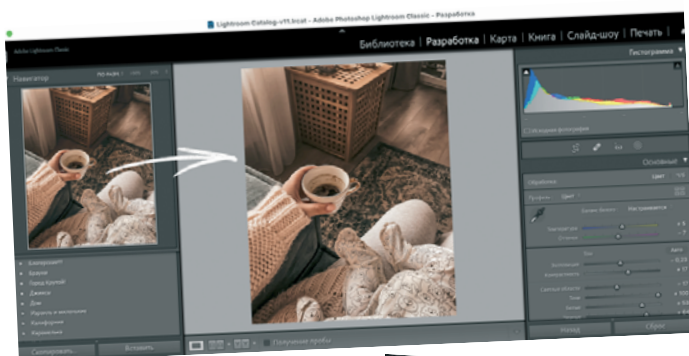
Lightroom-Catalog-v11.lrcat - Adobe Photoshop Lightroom Classic - Разработка

Adobe Lightroom Classic

Библиотека | Разработка | Карта | Книга | Слайд-шоу | Печать |

Навигатор

Гистограмма

Основные

Обработка

Цвет

Профиль

Баланс белого

Температура

Оттенок

Тон

Экспозиция

Контрастность

Светлые области

Тени

Белые

Сохранить...

Вставить

Назад

Сброс

Получение пробы